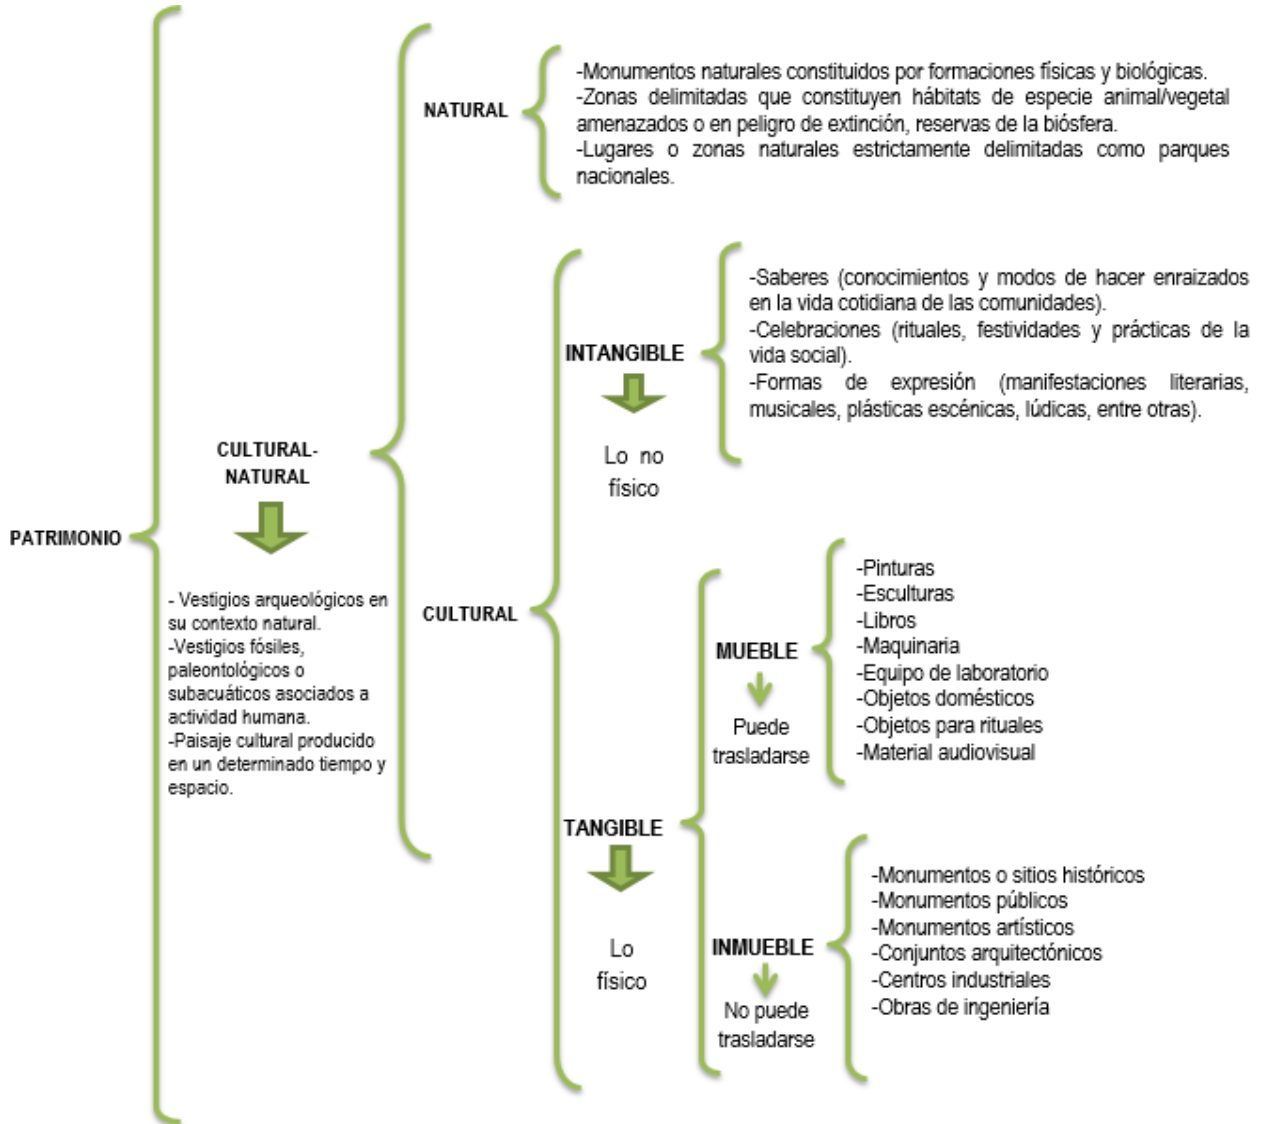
PATRIMONIO

CULTURAL-NATURAL

- Vestigios arqueológicos en su contexto natural.
-Vestigios fósiles, paleontológicos o subacuáticos asociados a actividad humana.
-Paisaje cultural producido en un determinado tiempo y espacio.

NATURAL

-Monumentos naturales constituidos por formaciones físicas y biológicas.
-Zonas delimitadas que constituyen hábitats de especie animal/vegetal amenazados o en peligro de extinción, reservas de la biósfera.
-Lugares o zonas naturales estrictamente delimitadas como parques nacionales.

CULTURAL

INTANGIBLE

Lo no físico

-Saberes (conocimientos y modos de hacer enraizados en la vida cotidiana de las comunidades).
-Celebraciones (rituales, festividades y prácticas de la vida social).
-Formas de expresión (manifestaciones literarias, musicales, plásticas escénicas, lúdicas, entre otras).

TANGIBLE

Lo físico

MUEBLE

Puede trasladarse

-Pinturas
-Esculturas
-Libros
-Maquinaria
-Equipo de laboratorio
-Objetos domésticos
-Objetos para rituales
-Material audiovisual

INMUEBLE

No puede trasladarse

-Monumentos o sitios históricos
-Monumentos públicos
-Monumentos artísticos
-Conjuntos arquitectónicos
-Centros industriales
-Obras de ingeniería